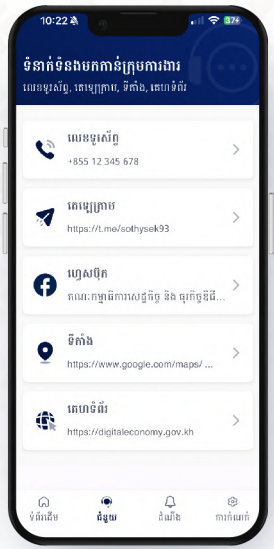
10:22 74

ទំនាក់ទំនងមកកាន់ក្រុមការងារ
លេខទូរស័ព្ទ, តេឡេក្រាម, ទីតាំង, គេហទំព័រ

លេខទូរស័ព្ទ
+855 12 345 678

តេឡេក្រាម
https://t.me/sothysek93

ហ្វេសប៊ុក
គណៈកម្មាធិការសេដ្ឋកិច្ច និង ធុរកិច្ចឌីជី...

ទីតាំង
https://www.google.com/maps/ ...

គេហទំព័រ
https://digitaleconomy.gov.kh

ទំព័រដើម
ជំនួយ
ជូនដំណឹង
ការកំណត់